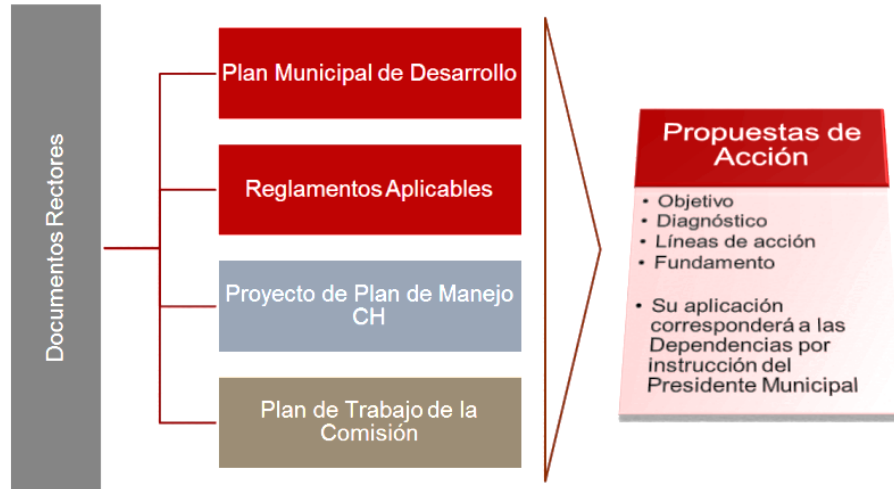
Documentos Rectores

Plan Municipal de Desarrollo

Reglamentos Aplicables

Proyecto de Plan de Manejo CH

Plan de Trabajo de la Comisión

Propuestas de Acción

• Objetivo
• Diagnóstico
• Líneas de acción
• Fundamento

• Su aplicación corresponderá a las Dependencias por instrucción del Presidente Municipal